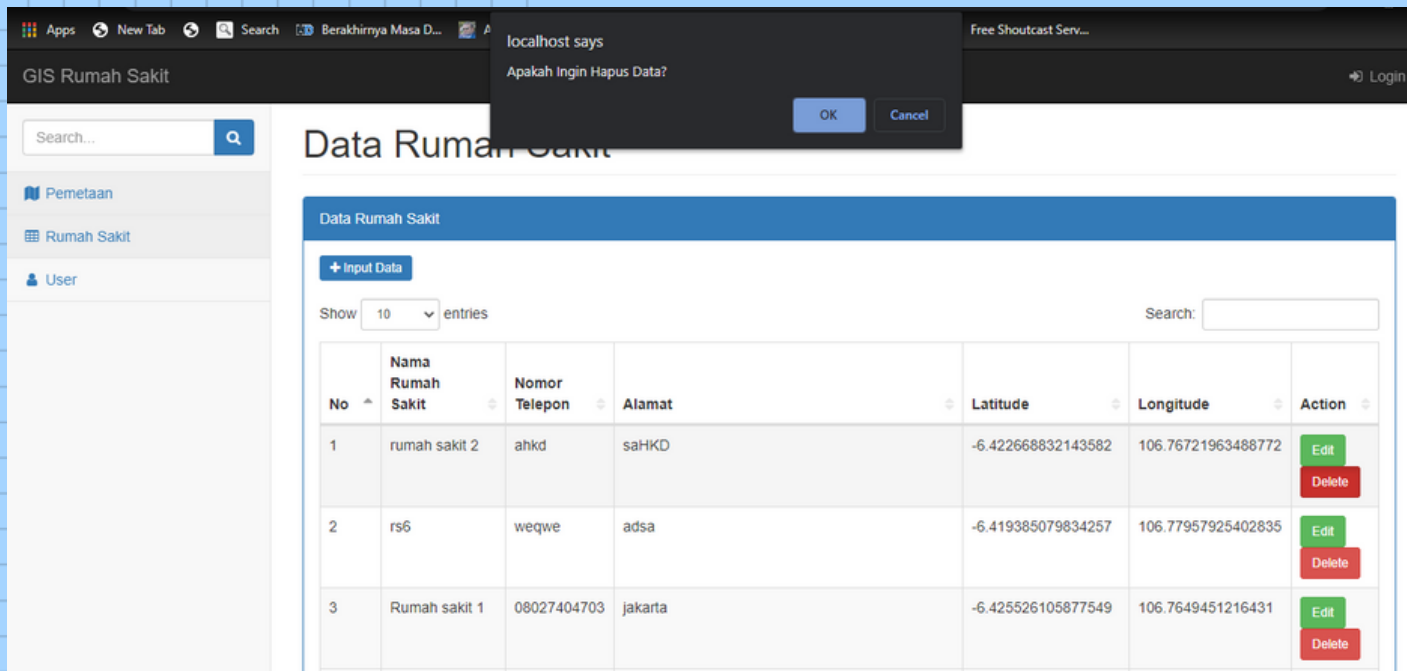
Apps New Tab Search Berakhirnya Masa D... A Free Shoutcast Serv...

GIS Rumah Sakit

Login

localhost says

Apakah Ingin Hapus Data?

OK Cancel

Search...

Pemetaan

Rumah Sakit

User

Data Rumah Sakit

Data Rumah Sakit

+ Input Data

Show 10 entries

Search:

| No | Nama Rumah Sakit | Nomor Telepon | Alamat | Latitude | Longitude | Action |
|---|---|---|---|---|---|---|
| 1 | rumah sakit 2 | ahkd | saHKD | -6.422668832143582 | 106.76721963488772 | Edit Delete |
| 2 | rs6 | weqwe | adsa | -6.419385079834257 | 106.77957925402835 | Edit Delete |
| 3 | Rumah sakit 1 | 08027404703 | jakarta | -6.425526105877549 | 106.7649451216431 | Edit Delete |